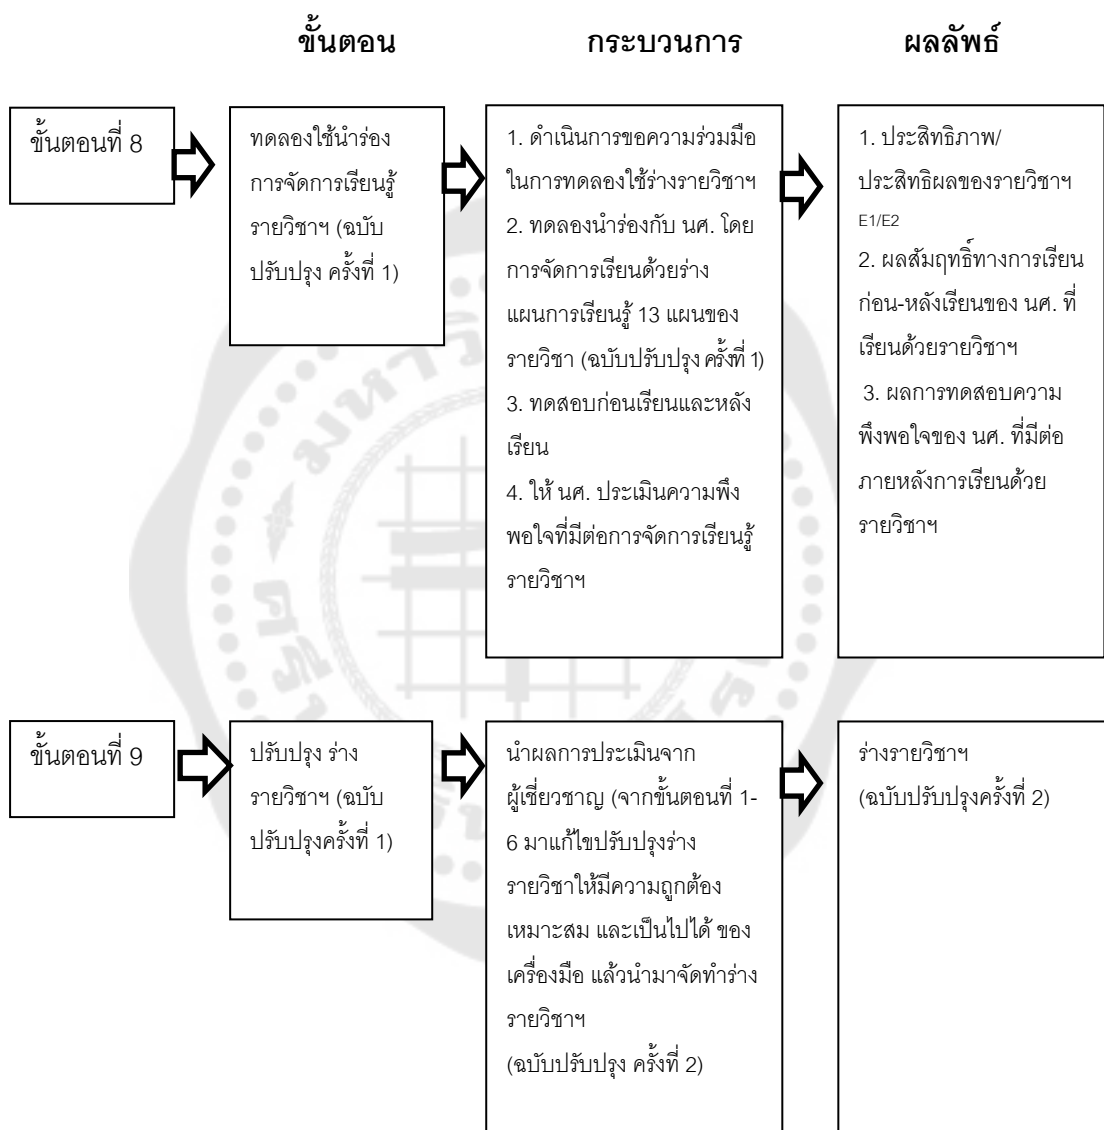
ขั้นตอน

กระบวนการ

ผลลัพธ์

ขั้นตอนที่ 8

ทดลองใช้นำร่อง การจัดการเรียนรู้ รายวิชาฯ (ฉบับ ปรับปรุง ครั้งที่ 1)

1. ดำเนินการขอความร่วมมือ ในการทดลองใช้ร่างรายวิชาฯ
2. ทดลองนำร่องกับ นศ. โดย การจัดการเรียนด้วยร่าง แผนการเรียนรู้ 13 แผนของ รายวิชา (ฉบับปรับปรุง ครั้งที่ 1)
3. ทดสอบก่อนเรียนและหลัง เรียน
4. ให้ นศ. ประเมินความพึง พอใจที่มีต่อการจัดการเรียนรู้ รายวิชาฯ

1. ประสิทธิภาพ/ ประสิทธิผลของรายวิชาฯ E1/E2
2. ผลสัมฤทธิ์ทางการเรียน ก่อน-หลังเรียนของ นศ. ที่ เรียนด้วยรายวิชาฯ
3. ผลการทดสอบความ พึงพอใจของ นศ. ที่มีต่อ ภายหลังการเรียนด้วย รายวิชาฯ

ขั้นตอนที่ 9

ปรับปรุง ร่าง รายวิชาฯ (ฉบับ ปรับปรุงครั้งที่ 1)

นำผลการประเมินจาก ผู้เชี่ยวชาญ (จากขั้นตอนที่ 1-6 มาแก้ไขปรับปรุงร่าง รายวิชาให้มีความถูกต้อง เหมาะสม และเป็นไปได้ ของ เครื่องมือ แล้วนำมาจัดทำร่าง รายวิชาฯ
(ฉบับปรับปรุง ครั้งที่ 2)

ร่างรายวิชาฯ
(ฉบับปรับปรุงครั้งที่ 2)